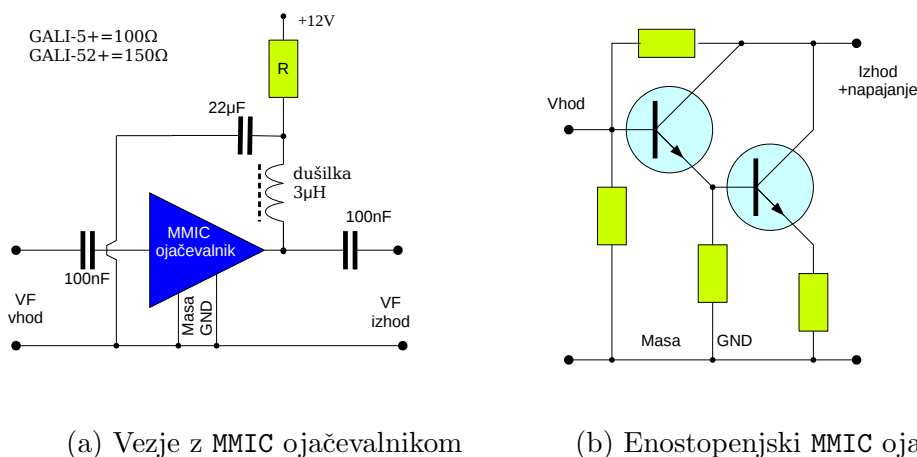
GALI-5+=100Ω
GALI-52+=150Ω

+12V

R

22μF

dušilka
3μH

MMIC
ojačevalnik

100nF

100nF

VF
vhod

Masa
GND

VF
izhod

Vhod

Izhod
+napajanje

Masa

GND

(a) Vezje z MMIC ojačevalnikom

(b) Enostopenjski MMIC oja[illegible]